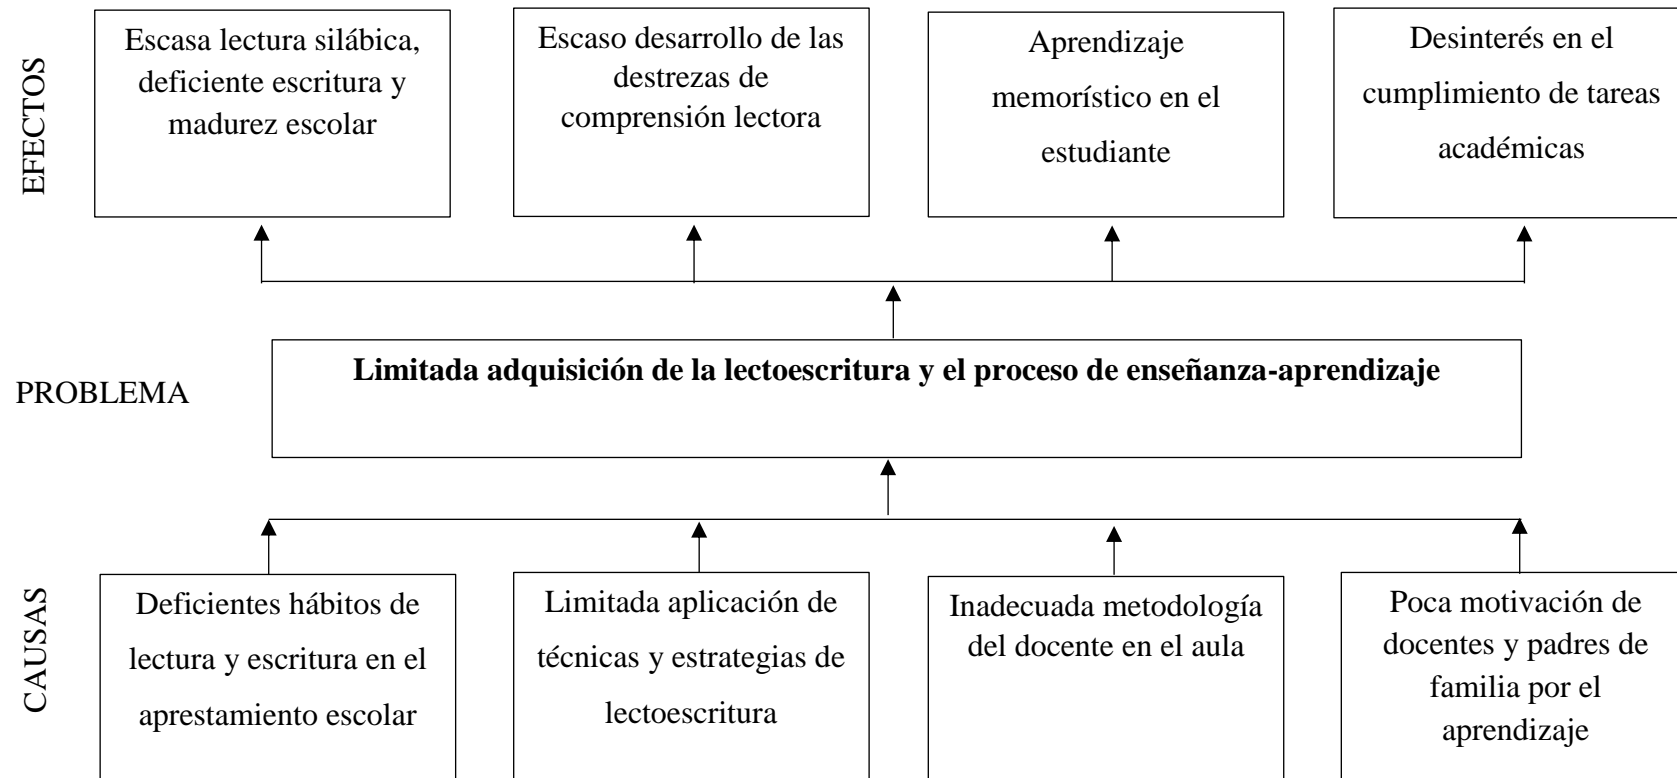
EFECTOS

Escasa lectura silábica, deficiente escritura y madurez escolar

Escaso desarrollo de las destrezas de comprensión lectora

Aprendizaje memorístico en el estudiante

Desinterés en el cumplimiento de tareas académicas

PROBLEMA

**Limitada adquisición de la lectoescritura y el proceso de enseñanza-aprendizaje**

CAUSAS

Deficientes hábitos de lectura y escritura en el aprestamiento escolar

Limitada aplicación de técnicas y estrategias de lectoescritura

Inadecuada metodología del docente en el aula

Poca motivación de docentes y padres de familia por el aprendizaje